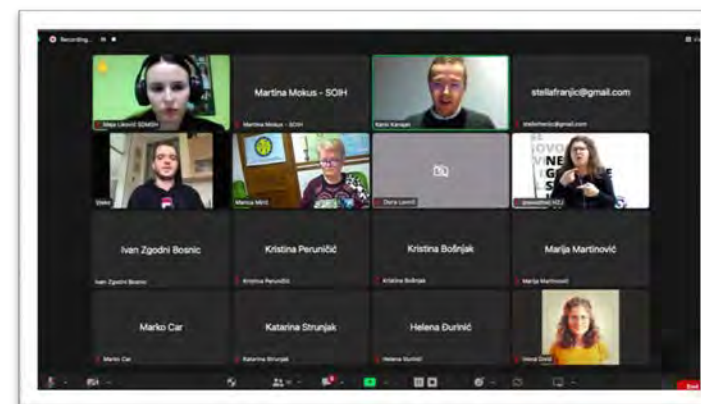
Recording...

Maja Liković SOIH

Martina Mokus - SOIH

Martina Mokus - SOIH

Karlo Kanjan

stellafranjic@gmail.com

stellafranjic@gmail.com

Vlatko

Marica Mirić

Dora Lovrić

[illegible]

Ivan Zgodni Bosnic

Ivan Zgodni Bosnic

Kristina Peruničić

Kristina Peruničić

Kristina Bošnjak

Kristina Bošnjak

Marija Martinović

Marija Martinović

Marko Car

Marko Car

Katarina Strunjak

Katarina Strunjak

Helena Đurinić

Helena Đurinić

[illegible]

End